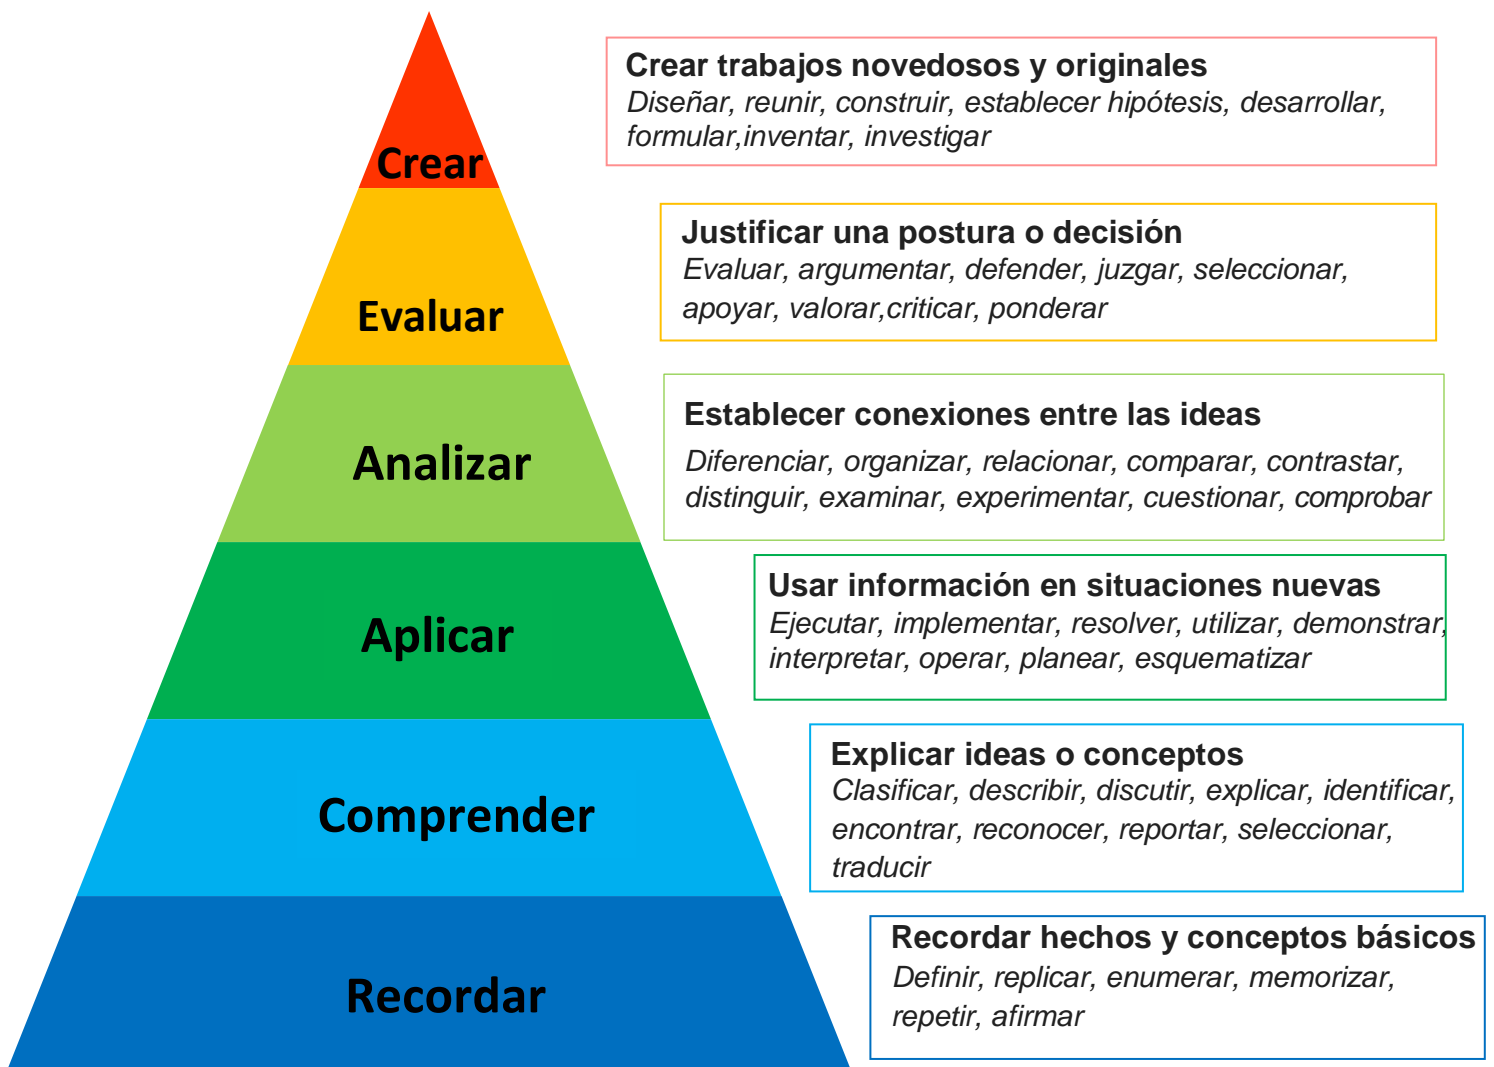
Crear

Evaluar

Analizar

Aplicar

Comprender

Recordar

**Crear trabajos novedosos y originales**
*Diseñar, reunir, construir, establecer hipótesis, desarrollar, formular,inventar, investigar*

**Justificar una postura o decisión**
*Evaluar, argumentar, defender, juzgar, seleccionar, apoyar, valorar,criticar, ponderar*

**Establecer conexiones entre las ideas**
*Diferenciar, organizar, relacionar, comparar, contrastar, distinguir, examinar, experimentar, cuestionar, comprobar*

**Usar información en situaciones nuevas**
*Ejecutar, implementar, resolver, utilizar, demonstrar, interpretar, operar, planear, esquematizar*

**Explicar ideas o conceptos**
*Clasificar, describir, discutir, explicar, identificar, encontrar, reconocer, reportar, seleccionar, traducir*

**Recordar hechos y conceptos básicos**
*Definir, replicar, enumerar, memorizar, repetir, afirmar*